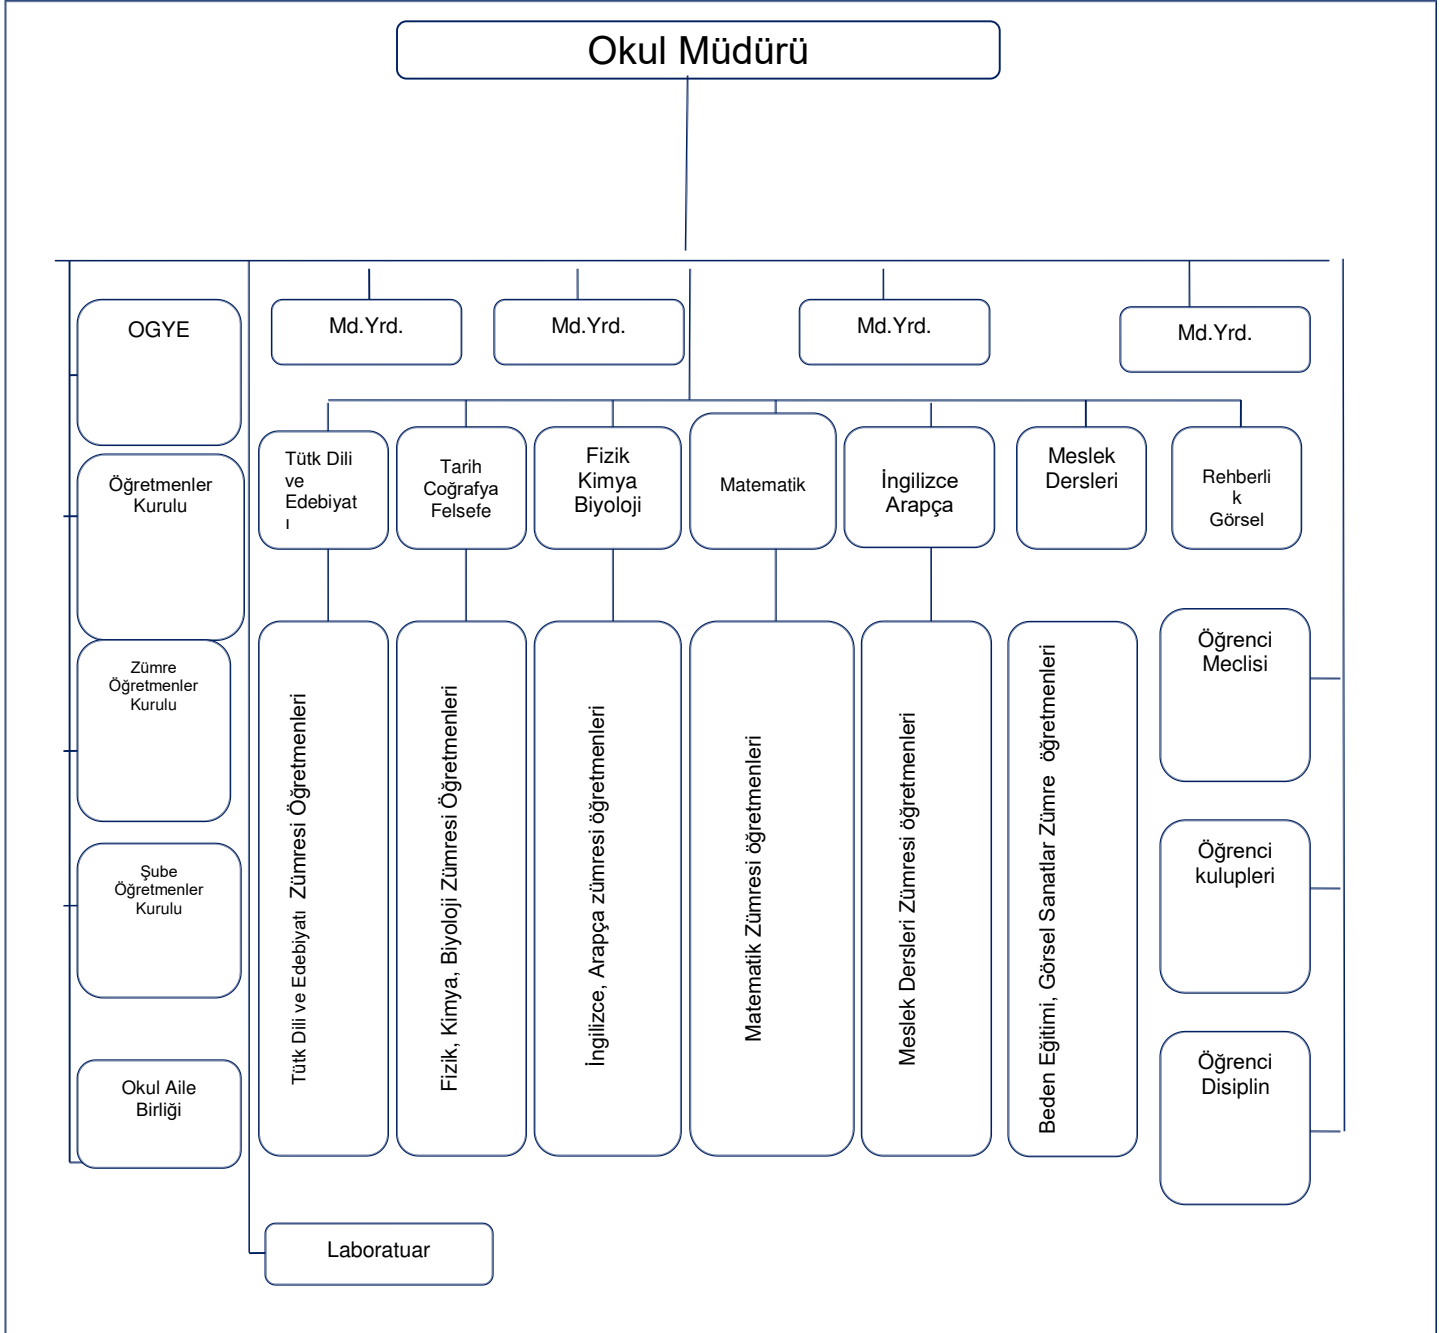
Okul Müdürü

Md.Yrd.

Md.Yrd.

Md.Yrd.

Md.Yrd.

OGYE

Öğretmenler Kurulu

Zümre Öğretmenler Kurulu

Şube Öğretmenler Kurulu

Okul Aile Birliği

Tütk Dili ve Edebiyat ı

Tarih Coğrafya Felsefe

Fizik Kimya Biyoloji

Matematik

İngilizce Arapça

Meslek Dersleri

Rehberli k Görsel

Tütk Dili ve Edebiyatı Zümresi Öğretmenleri

Fizik, Kimya, Biyoloji Zümresi Öğretmenleri

İngilizce, Arapça zümresi öğretmenleri

Matematik Zümresi öğretmenleri

Meslek Dersleri Zümresi öğretmenleri

Beden Eğitimi, Görsel Sanatlar Zümre öğretmenleri

Öğrenci Meclisi

Öğrenci kulupleri

Öğrenci Disiplin

Laboratuar